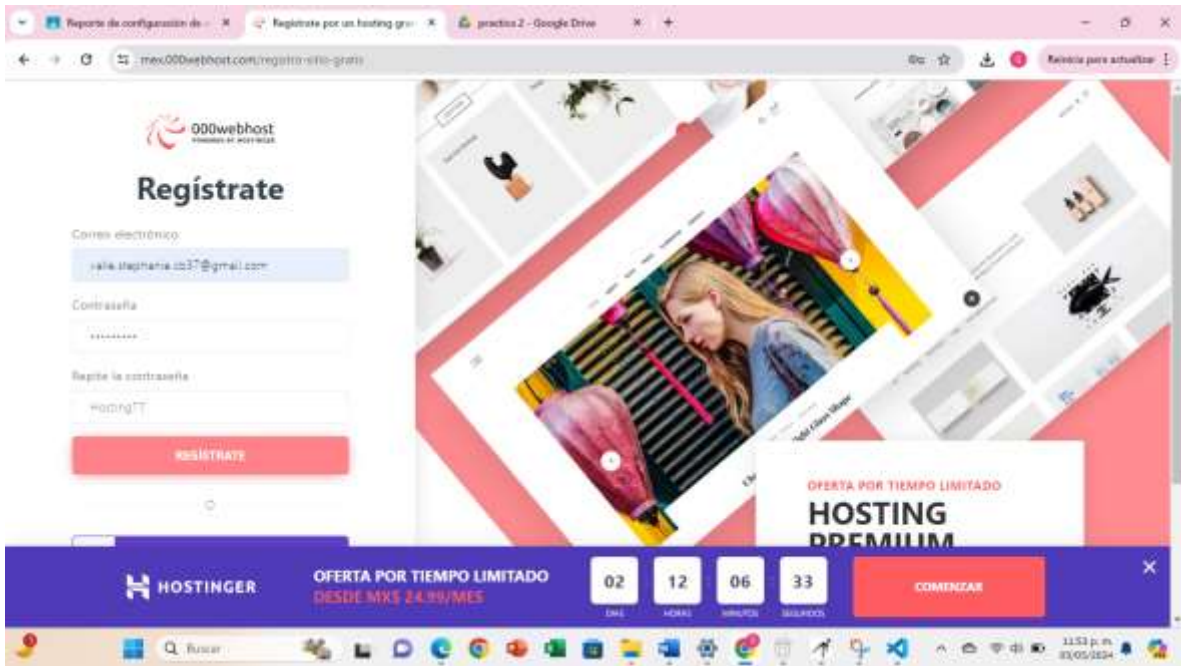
Reporte de configuración de × Regístrate por un hosting gra × practica 2 - Google Drive × +

mex.000webhost.com/registro-sitio-gratis

Reinicia para actualizar

000webhost
POWERED BY HOSTINGER

Regístrate

Correo electrónico

valle.stephania.cb37@gmail.com

Contraseña

·········

Repite la contraseña

Hosting77

REGÍSTRATE

OFERTA POR TIEMPO LIMITADO

HOSTING
PREMIUM

HOSTINGER

OFERTA POR TIEMPO LIMITADO
DESDE MX$ 24.99/MES

02
DÍAS

12
HORAS

06
MINUTOS

33
SEGUNDOS

COMENZAR

Buscar

11:53 p. m.
03/05/2024